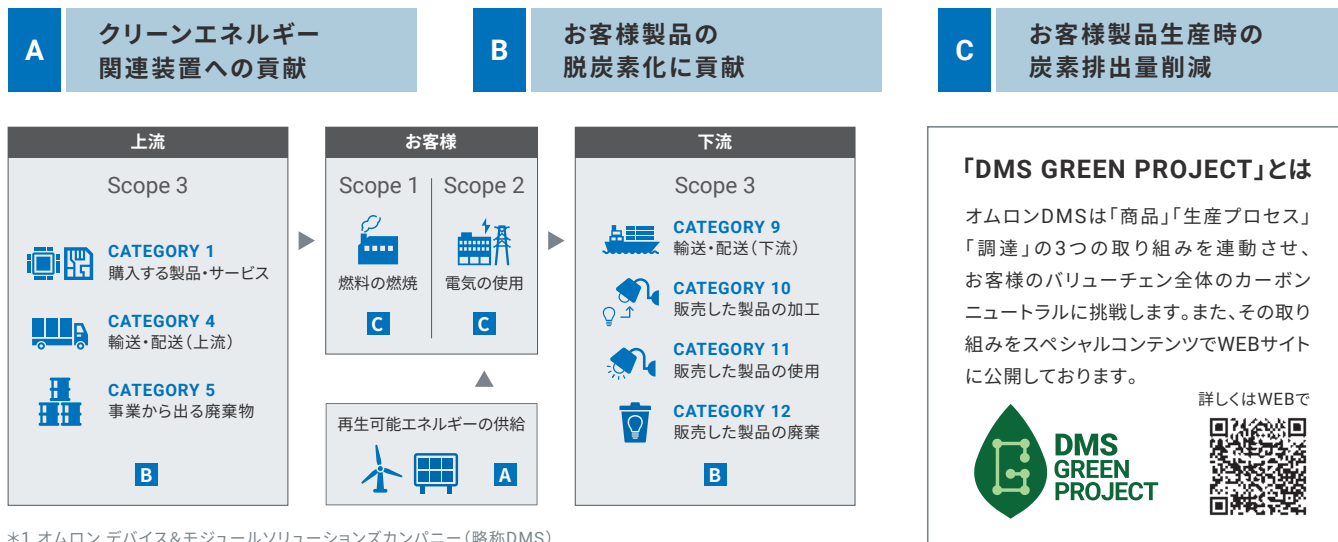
A クリーンエネルギー関連装置への貢献

B お客様製品の脱炭素化に貢献

C お客様製品生産時の炭素排出量削減

上流

Scope 3

CATEGORY 1
購入する製品・サービス

CATEGORY 4
輸送・配送(上流)

CATEGORY 5
事業から出る廃棄物

B

お客様

Scope 1
燃料の燃焼
C

Scope 2
電気の使用
C

再生可能エネルギーの供給
A

下流

Scope 3

CATEGORY 9
輸送・配送(下流)

CATEGORY 10
販売した製品の加工

CATEGORY 11
販売した製品の使用

CATEGORY 12
販売した製品の廃棄

B

「DMS GREEN PROJECT」とは

オムロンDMSは「商品」「生産プロセス」「調達」の3つの取り組みを連動させ、お客様のバリューチェン全体のカーボンニュートラルに挑戦します。また、その取り組みをスペシャルコンテンツでWEBサイトに公開しております。

詳しくはWEBで

DMS GREEN PROJECT

*1 オムロン デバイス&モジュールソリューションズカンパニー(略称DMS)